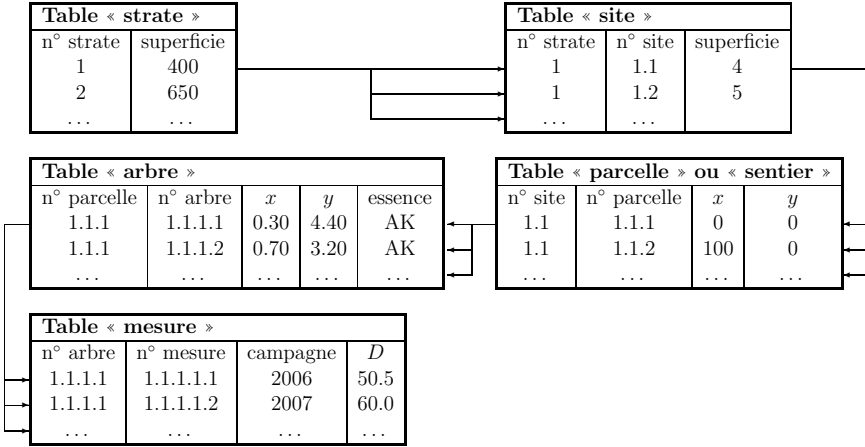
**Table « strate »**

| n° strate | superficie |
|---|---|
| 1 | 400 |
| 2 | 650 |
| ... | ... |

**Table « site »**

| n° strate | n° site | superficie |
|---|---|---|
| 1 | 1.1 | 4 |
| 1 | 1.2 | 5 |
| ... | ... | |

**Table « arbre »**

| n° parcelle | n° arbre | $x$ | $y$ | essence |
|---|---|---|---|---|
| 1.1.1 | 1.1.1.1 | 0.30 | 4.40 | AK |
| 1.1.1 | 1.1.1.2 | 0.70 | 3.20 | AK |
| ... | ... | ... | ... | ... |

**Table « parcelle » ou « sentier »**

| n° site | n° parcelle | $x$ | $y$ |
|---|---|---|---|
| 1.1 | 1.1.1 | 0 | 0 |
| 1.1 | 1.1.2 | 100 | 0 |
| ... | ... | ... | ... |

**Table « mesure »**

| n° arbre | n° mesure | campagne | $D$ |
|---|---|---|---|
| 1.1.1.1 | 1.1.1.1.1 | 2006 | 50.5 |
| 1.1.1.1 | 1.1.1.1.2 | 2007 | 60.0 |
| ... | ... | ... | ... |